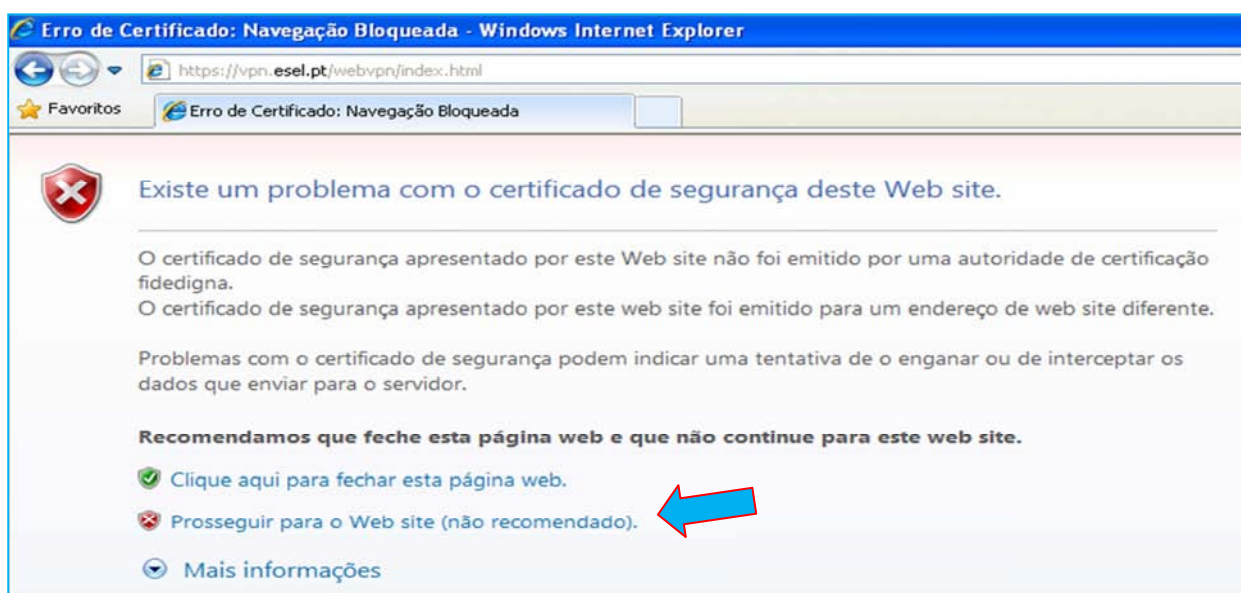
Erro de Certificado: Navegação Bloqueada - Windows Internet Explorer

https://vpn.esel.pt/webvpn/index.html

Favoritos

Erro de Certificado: Navegação Bloqueada

Existe um problema com o certificado de segurança deste Web site.

O certificado de segurança apresentado por este Web site não foi emitido por uma autoridade de certificação fidedigna.
O certificado de segurança apresentado por este web site foi emitido para um endereço de web site diferente.

Problemas com o certificado de segurança podem indicar uma tentativa de o enganar ou de interceptar os dados que enviar para o servidor.

Recomendamos que feche esta página web e que não continue para este web site.

Clique aqui para fechar esta página web.

Prosseguir para o Web site (não recomendado).

Mais informações